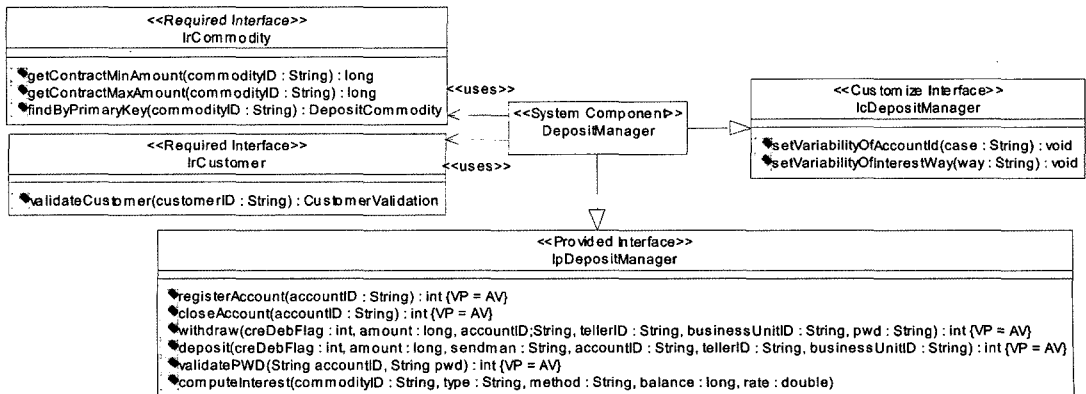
<<Required Interface>>
IrCommodity

getContractMinAmount(commodityID : String) : long
getContractMaxAmount(commodityID : String) : long
findByPrimaryKey(commodityID : String) : DepositCommodity

<<uses>>

<<System Component>>
DepositManager

<<Customize Interface>>
IcDepositManager

setVariabilityOfAccountId(case : String) : void
setVariabilityOfInterestWay(way : String) : void

<<Required Interface>>
IrCustomer

<<uses>>

validateCustomer(customerID : String) : CustomerValidation

<<Provided Interface>>
IpDepositManager

registerAccount(accountID : String) : int {VP = AV}
closeAccount(accountID : String) : int {VP = AV}
withdraw(creDebFlag : int, amount : long, accountID;String, tellerID : String, businessUnitID : String, pwd : String) : int {VP = AV}
deposit(creDebFlag : int, amount : long, sendman : String, accountID : String, tellerID : String, businessUnitID : String) : int {VP = AV}
validatePWD(String accountID, String pwd) : int {VP = AV}
computeInterest(commodityID : String, type : String, method : String, balance : long, rate : double)